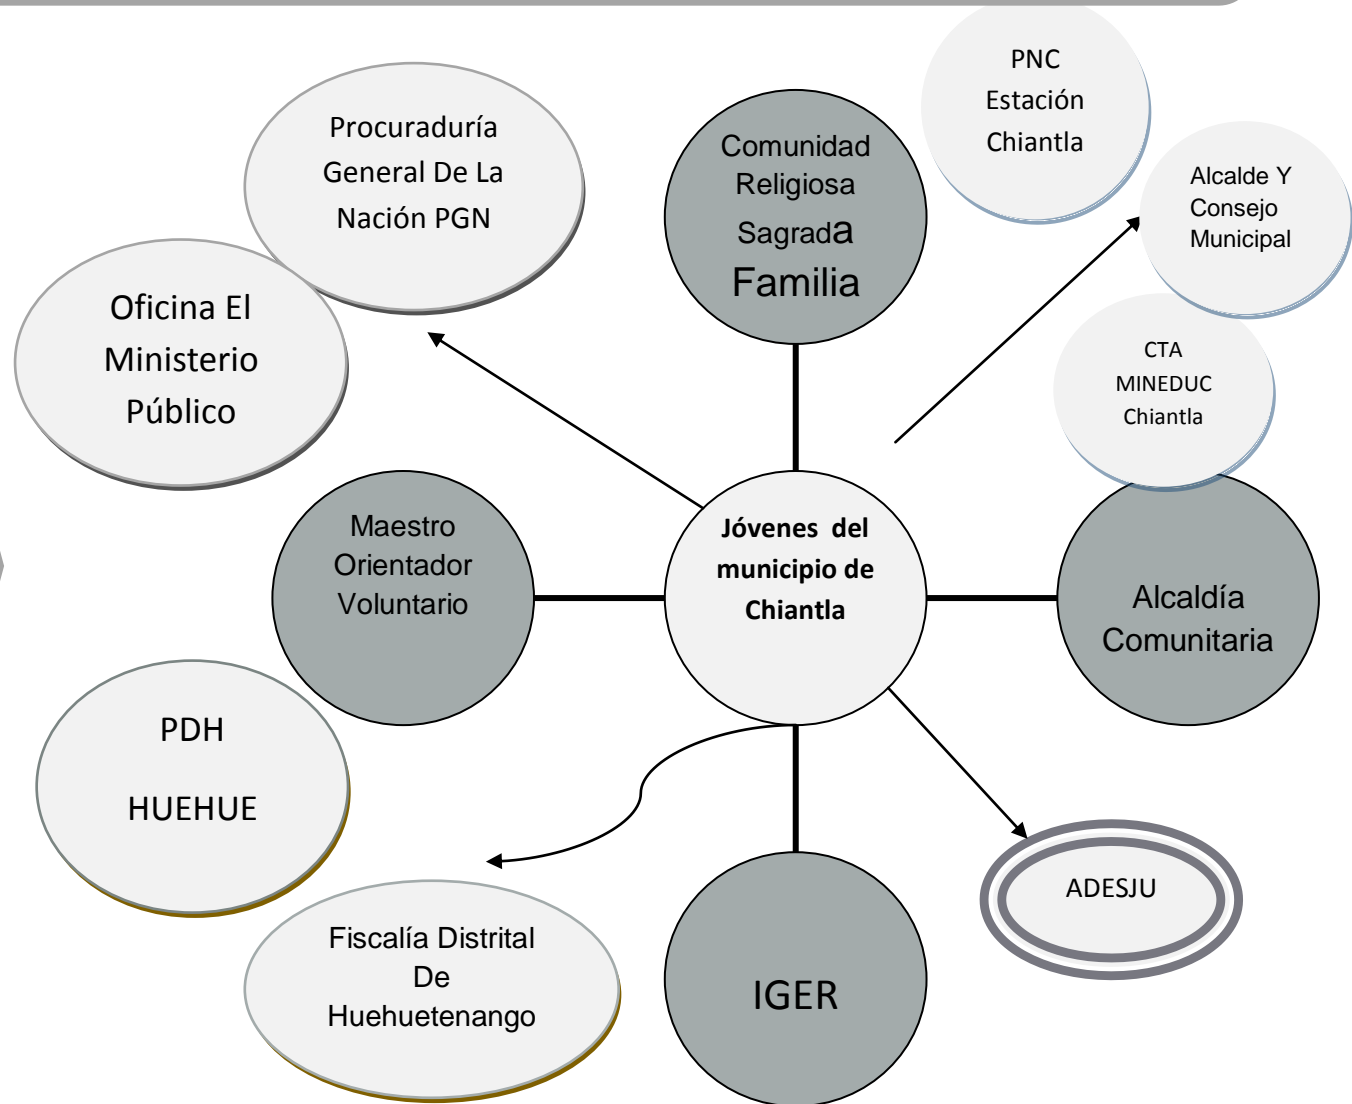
PNC
Estación
Chiantla

Procuraduría General De La Nación PGN

Comunidad Religiosa Sagrada Familia

Alcalde Y Consejo Municipal

Oficina El Ministerio Público

CTA
MINEDUC
Chiantla

Maestro Orientador Voluntario

Jóvenes del municipio de Chiantla

Alcaldía Comunitaria

PDH

HUEHUE

ADESJU

Fiscalía Distrital De Huehuetenango

IGER